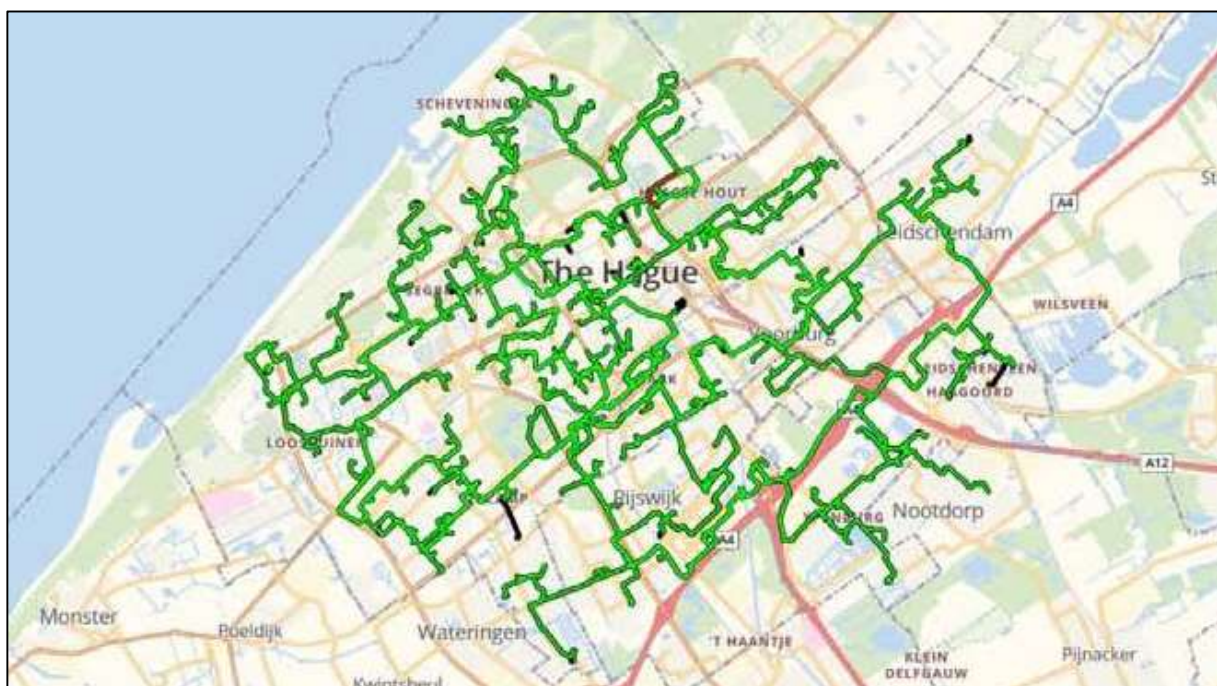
SCHEVENING
HAAGSE HOUT
St
A4
The Hague
Leidschendam
WILSVEEN
Voorburg
LEIDSCHENVEEN
HAGOORD
LOOSDUINEN
A12
Rijswijk
Nootdorp
A4
Monster
Poeldijk
Wateringen
'T HAANTJE
KLEIN DELFGAUW
Pijnacker
Kwintsheul